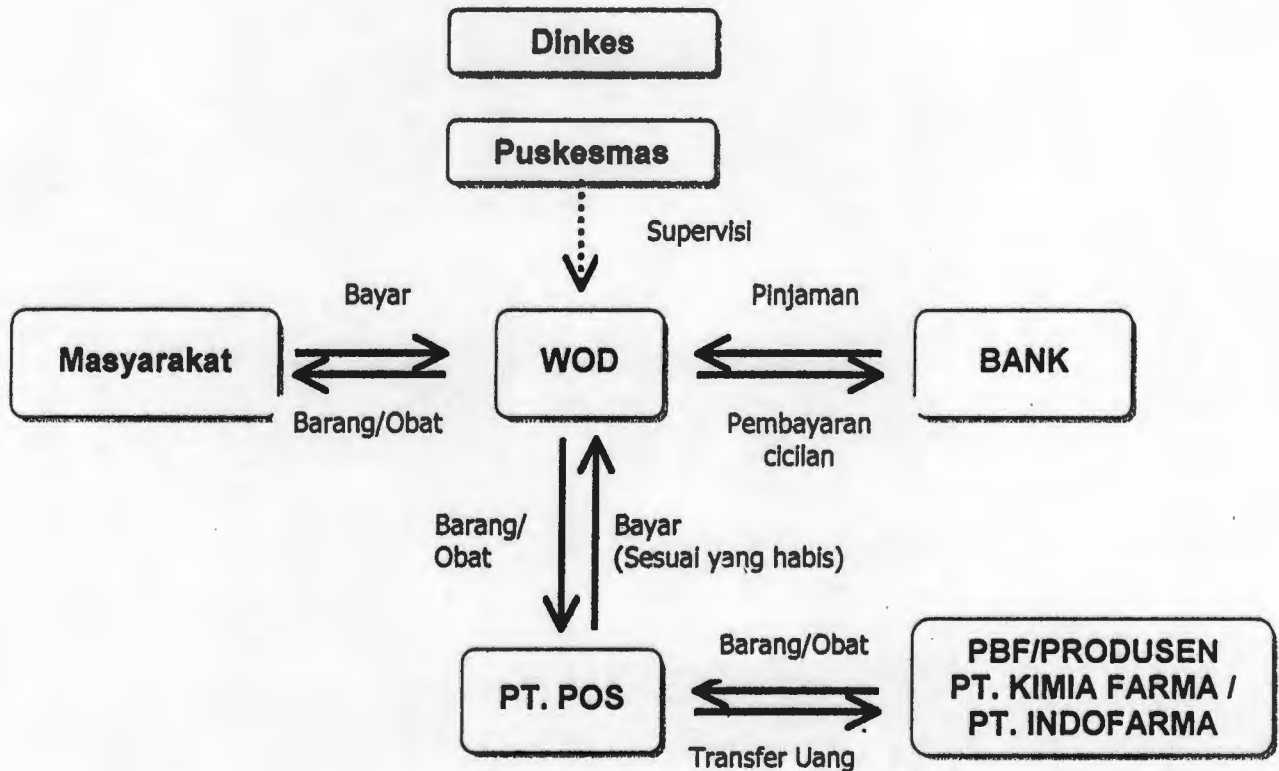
Dinkes

Puskesmas

Supervisi

Bayar

Pinjaman

Masyarakat

WOD

BANK

Barang/Obat

Pembayaran cicilan

Barang/ Obat

Bayar (Sesuai yang habis)

Barang/Obat

PT. POS

PBF/PRODUSEN PT. KIMIA FARMA / PT. INDOFARMA

Transfer Uang